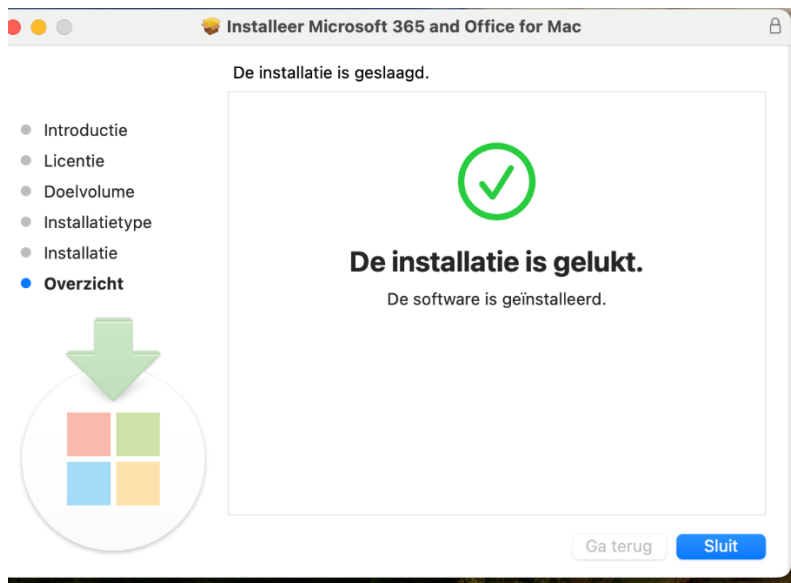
Installeer Microsoft 365 and Office for Mac

De installatie is geslaagd.

Introductie
Licentie
Doelvolume
Installatietype
Installatie
Overzicht

De installatie is gelukt.

De software is geïnstalleerd.

Ga terug
Sluit